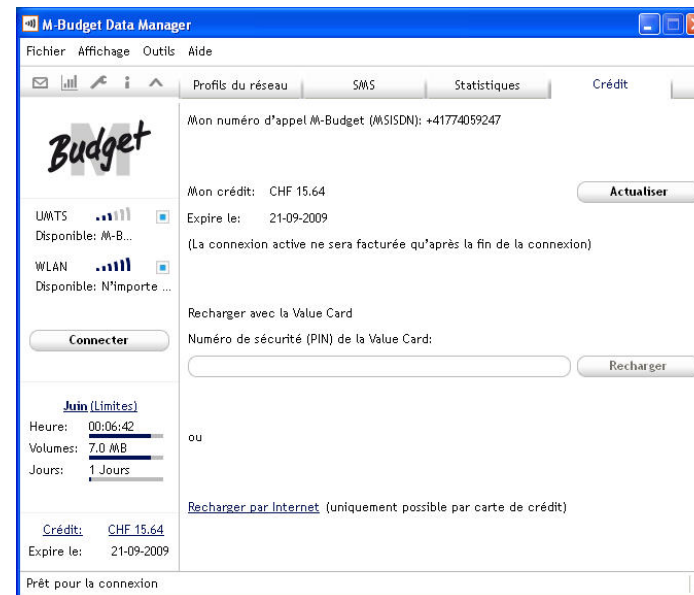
M-Budget Data Manager

Fichier Affichage Outils Aide

Profils du réseau | SMS | Statistiques | Crédit

M Budget

Mon numéro d'appel M-Budget (MSISDN): +41774059247

Mon crédit: CHF 15.64
Actualiser

Expire le: 21-09-2009

(La connexion active ne sera facturée qu'après la fin de la connexion)

UMTS
Disponible: M-B...

WLAN
Disponible: N'importe ...

Connecter

Recharger avec la Value Card

Numéro de sécurité (PIN) de la Value Card:

Recharger

Juin (Limites)
Heure: 00:06:42
Volumes: 7.0 MB
Jours: 1 Jours

ou

Recharger par Internet (uniquement possible par carte de crédit)

Crédit: CHF 15.64
Expire le: 21-09-2009

Prêt pour la connexion